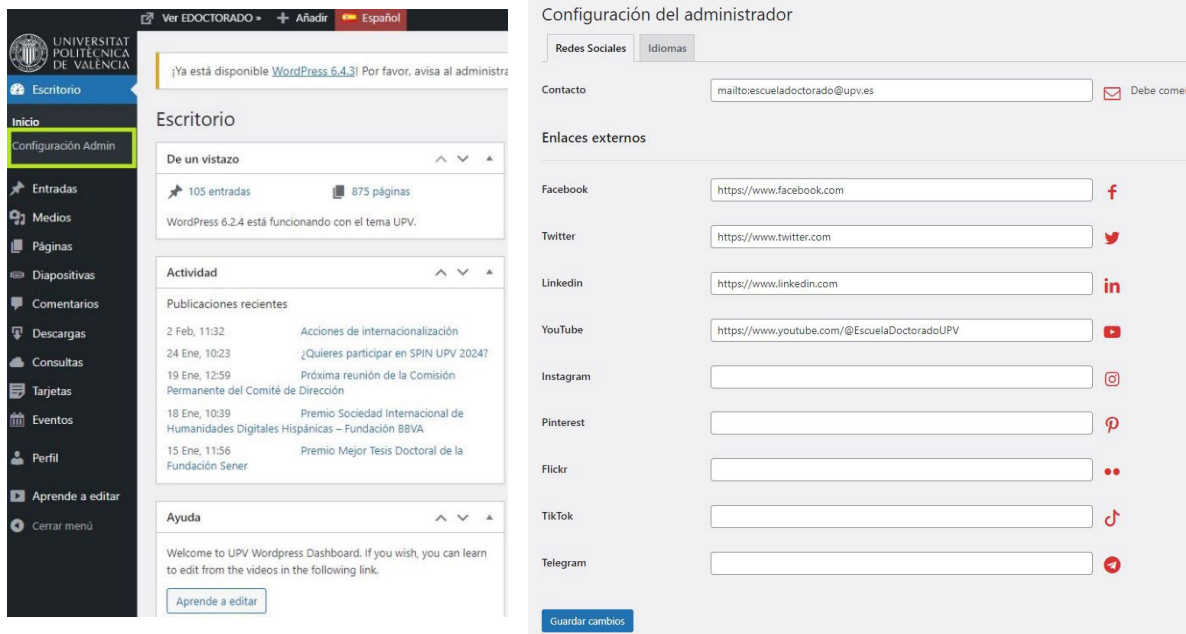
Ver EDOCTORADO » + Añadir Español

UNIVERSITAT POLITÈCNICA DE VALÈNCIA

Escritorio

Inicio

Configuración Admin

Entradas

Medios

Páginas

Diapositivas

Comentarios

Descargas

Consultas

Tarjetas

Eventos

Perfil

Aprende a editar

Cerrar menú

¡Ya está disponible WordPress 6.4.3! Por favor, avisa al administra

Escritorio

De un vistazo

105 entradas

875 páginas

WordPress 6.2.4 está funcionando con el tema UPV.

Actividad

Publicaciones recientes

2 Feb, 11:32 Acciones de internacionalización

24 Ene, 10:23 ¿Quieres participar en SPIN UPV 2024?

19 Ene, 12:59 Próxima reunión de la Comisión Permanente del Comité de Dirección

18 Ene, 10:39 Premio Sociedad Internacional de Humanidades Digitales Hispánicas – Fundación BBVA

15 Ene, 11:56 Premio Mejor Tesis Doctoral de la Fundación Sener

Ayuda

Welcome to UPV Wordpress Dashboard. If you wish, you can learn to edit from the videos in the following link.

Aprende a editar

Configuración del administrador

Redes Sociales

Idiomas

Contacto mailto:escueladoctorado@upv.es Debe comer

Enlaces externos

Facebook https://www.facebook.com

Twitter https://www.twitter.com

Linkedin https://www.linkedin.com

YouTube https://www.youtube.com/@EscuelaDoctoradoUPV

Instagram

Pinterest

Flickr

TikTok

Telegram

Guardar cambios